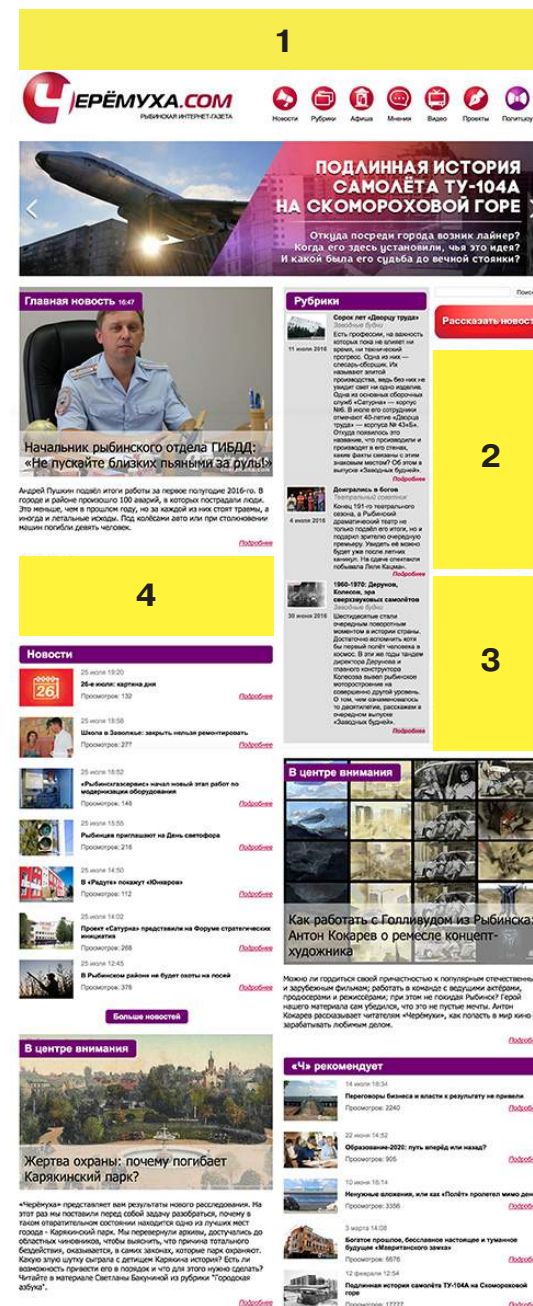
1

ЧЕРЁМУХА.COM
РЫБИНСКАЯ ИНТЕРНЕТ-ГАЗЕТА

Новости Рубрики Афиша Мнения Видео Проекты Популяру

ПОДЛИННАЯ ИСТОРИЯ САМОЛЁТА ТУ-104А НА СКОМОРОХОВОЙ ГОРЕ
Откуда посреди города возник лайнер? Когда его здесь установили, чья это идея? И какой была его судьба до вечной стоянки?

Главная новость 16:47

Начальник рыбинского отдела ГИБДД: «Не пускайте близких пьяными за руль!»

Андрей Пушкин подвёл итоги работы за первое полугодие 2016-го. В городе и районе произошло 100 аварий, в которых пострадали люди. Это меньше, чем в прошлом году, но за каждой из них стоят травмы, а иногда и летальные исходы. Под колёсами авто или при столкновении машин погибли девять человек.

Подробнее

Рубрики

Сорок лет «Дворцу труда»
Заводские будни
11 июля 2016
Есть профессии, на важность которых пока не влияет ни время, ни технический прогресс. Одна из них — слесарь-сборщик. Их называют элитой производства, ведь без них не увидит свет ни одно изделие. Одна из основных сборочных служб «Сатурна» — корпус №6. В июле его сотрудники отмечают 40-летие «Дворца труда» — корпуса № 43«Б». Откуда появилось это название, что производили и производят в его стенах, какие факты связаны с этим знаковым местом? Об этом в выпуске «Заводских будней».
Подробнее

Доигрались в богов
Театральный советник
4 июля 2016
Конец 191-го театрального сезона, в Рыбинском драматическом театре не только подвёл его итоги, но и подарил зрителю очередную премьеру. Увидеть её можно будет уже после летних каникул. На сдаче спектакля побывала Лиля Кацман.
Подробнее

1960-1970: Дерунов, Колесов, эра сверхзвуковых самолётов
Заводские будни
30 июня 2016
Шестидесятые стали очередным поворотным моментом в истории страны. Достаточно вспомнить хотя бы первый полёт человека в космос. В эти же годы таланты директора Дерунова и главного конструктора Колесова вывели рыбинское моторостроение на совершенно другой уровень. О том, чем ознаменовалось то десятилетие, расскажем в очередном выпуске «Заводских будней».
Подробнее

Поиск
Рассказать новость

2

3

4

Новости

25 июля 19:20
26-е июля: картина дня
Просмотров: 132
Подробнее

25 июля 18:58
Школа в Заволжье: закрыть нельзя ремонтировать
Просмотров: 277
Подробнее

25 июля 18:52
«Рыбинсккабельсервис» начал новый этап работ по модернизации оборудования
Просмотров: 146
Подробнее

25 июля 15:55
Рыбинцев приглашают на День светофора
Просмотров: 216
Подробнее

25 июля 14:50
В «Радуге» покажут «Юнкаров»
Просмотров: 112
Подробнее

25 июля 14:02
Проект «Сатурна» представили на Форуме стратегических инициатив
Просмотров: 268
Подробнее

25 июля 12:45
В Рыбинском районе не будет охоты на лосей
Просмотров: 376
Подробнее

Больше новостей

В центре внимания

Как работать с Голливудом из Рыбинска: Антон Кокарев о ремесле концепт-художника

Можно ли гордиться своей причастностью к популярным отечественным и зарубежным фильмам; работать в команде с ведущими актёрами, продюсерами и режиссёрами; при этом не покидая Рыбинск? Герой нашего материала сам убедился, что это не пустые мечты. Антон Кокарев рассказывает читателям «Черёмухи», как попасть в мир кино и зарабатывать любимым делом.
Подробнее

В центре внимания

Жертва охраны: почему погибает Карякинский парк?

«Черёмуха» представляет вам результаты нового расследования. На этот раз мы поставили перед собой задачу разобраться, почему в таком отвратительном состоянии находится одна из лучших мест города - Карякинский парк. Мы перевернули архивы, достучались до областных чиновников, чтобы выяснить, что причина тотального бездействия, оказывается, в самих законах, которые парк охраняют. Какую злую шутку сыграл с детищем Карякина история? Есть ли возможность привести его в порядок и что для этого нужно сделать? Читайте в материале Светланы Бакуниной из рубрики "Городская азбука".
Подробнее

«Ч» рекомендует

14 июля 18:34
Переговоры бизнеса и власти к результату не привели
Просмотров: 2240
Подробнее

22 июня 14:52
Образование-2020: путь вперёд или назад?
Просмотров: 905
Подробнее

10 июня 18:14
Ненужные вложения, или как «Полёт» пролетел мимо ден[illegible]
Просмотров: 3356
Подробнее

3 марта 14:08
Богатое прошлое, бесславное настоящее и туманное будущее «Мавританского замка»
Просмотров: 6676
Подробнее

12 февраля 12:54
Подлинная история самолёта ТУ-104А на Скомороховой горе
Просмотров: 17777
Подробнее